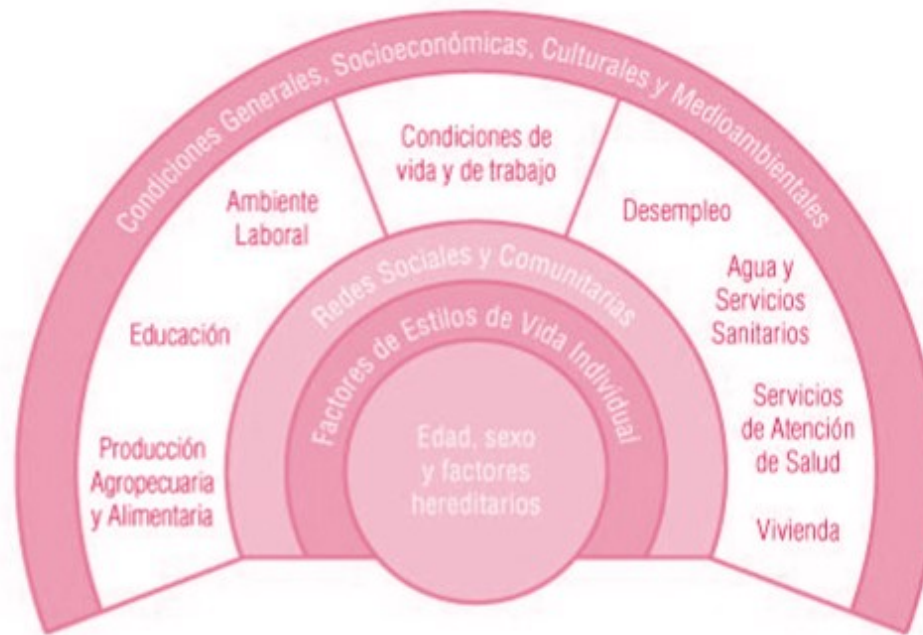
Condiciones Generales, Socioeconómicas, Culturales y Medioambientales

Condiciones de vida y de trabajo

Ambiente Laboral

Desempleo

Educación

Agua y Servicios Sanitarios

Producción Agropecuaria y Alimentaria

Servicios de Atención de Salud

Vivienda

Redes Sociales y Comunitarias

Factores de Estilos de Vida Individual

Edad, sexo y factores hereditarios